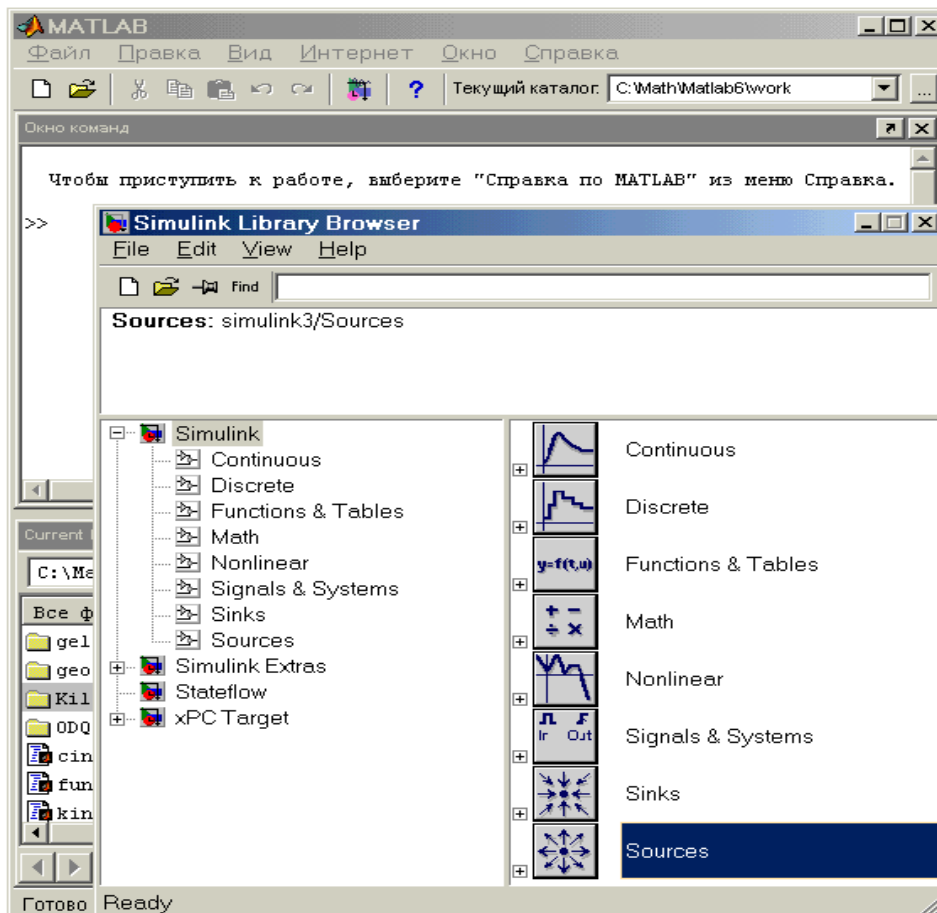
MATLAB

Файл Правка Вид Интернет Окно Справка

Текущий каталог: C:\Math\Matlab6\work

Окно команд

Чтобы приступить к работе, выберите "Справка по MATLAB" из меню Справка.

>>

Simulink Library Browser

File Edit View Help

Find

Sources: simulink3/Sources

Simulink
Continuous
Discrete
Functions & Tables
Math
Nonlinear
Signals & Systems
Sinks
Sources
Simulink Extras
Stateflow
xPC Target

Continuous
Discrete
y=f(t,u)
Functions & Tables
+ −
÷ ×
Math
Nonlinear
In Out
Signals & Systems
Sinks
Sources

Current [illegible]
C:\Ma
Все ф
gel
geo
Kil
ODQ
cin
fun
kin

Готово Ready